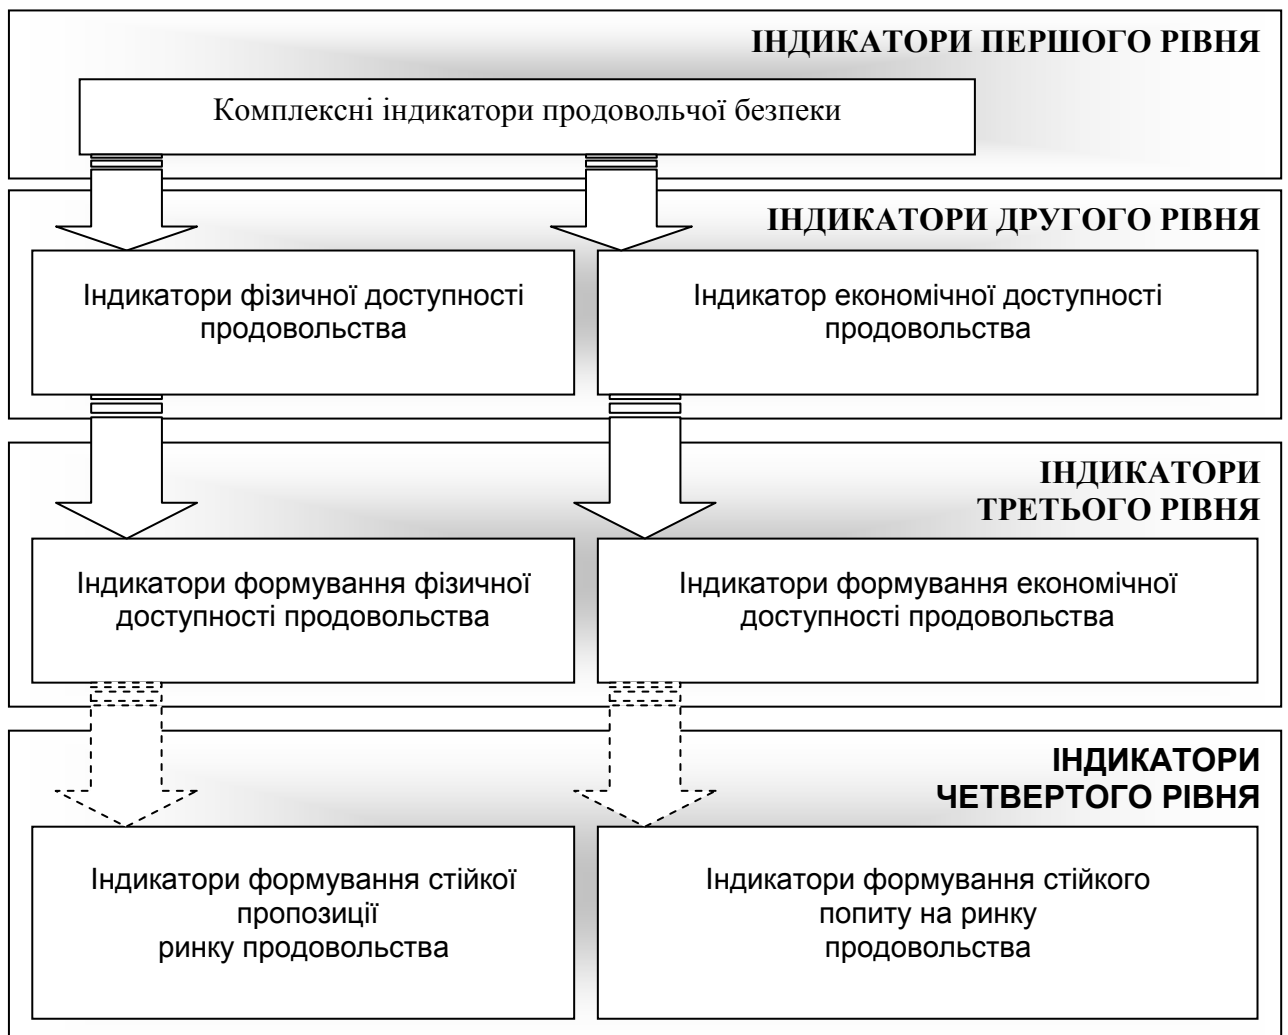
ІНДИКАТОРИ ПЕРШОГО РІВНЯ

Комплексні індикатори продовольчої безпеки

ІНДИКАТОРИ ДРУГОГО РІВНЯ

Індикатори фізичної доступності продовольства

Індикатор економічної доступності продовольства

ІНДИКАТОРИ ТРЕТЬОГО РІВНЯ

Індикатори формування фізичної доступності продовольства

Індикатори формування економічної доступності продовольства

ІНДИКАТОРИ ЧЕТВЕРТОГО РІВНЯ

Індикатори формування стійкої пропозиції ринку продовольства

Індикатори формування стійкого попиту на ринку продовольства